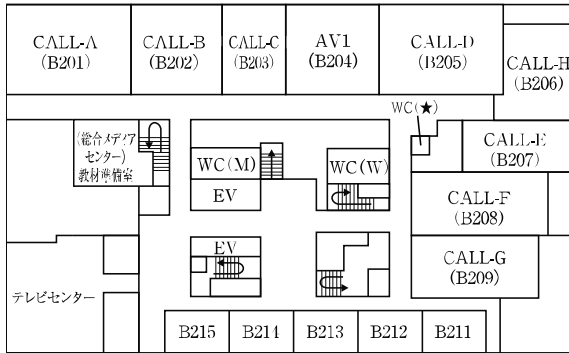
CALL-A
(B201)

CALL-B
(B202)

CALL-C
(B203)

AV1
(B204)

CALL-D
(B205)

CALL-H
(B206)

WC(★)

(総合メディアセンター)
教材準備室

WC(M)

EV

WC(W)

CALL-E
(B207)

CALL-F
(B208)

EV

CALL-G
(B209)

テレビセンター

B215

B214

B213

B212

B211